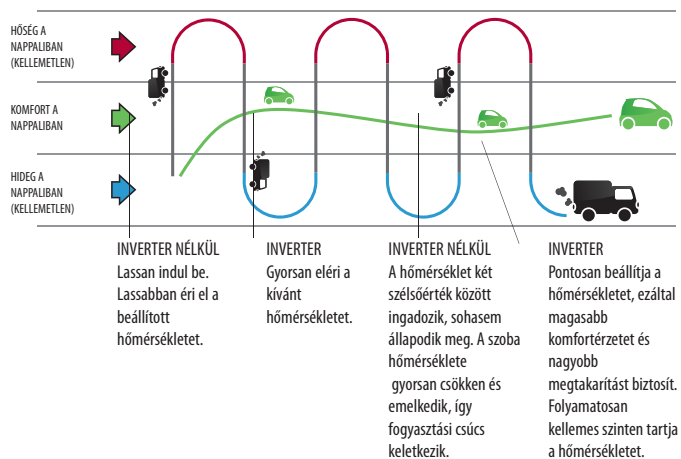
HŐSÉG A NAPPALIBAN (KELLEMETLEN)

KOMFORT A NAPPALIBAN

HIDEG A NAPPALIBAN (KELLEMETLEN)

INVERTER NÉLKÜL
Lassan indul be. Lassabban éri el a beállított hőmérsékletet.

INVERTER
Gyorsan eléri a kívánt hőmérsékletet.

INVERTER NÉLKÜL
A hőmérséklet két szélsőérték között ingadozik, sohasem állapodik meg. A szoba hőmérséklete gyorsan csökken és emelkedik, így fogyasztási csúcs keletkezik.

INVERTER
Pontosan beállítja a hőmérsékletet, ezáltal magasabb komfortérzetet és nagyobb megtakarítást biztosít. Folyamatosan kellemes szinten tartja a hőmérsékletet.